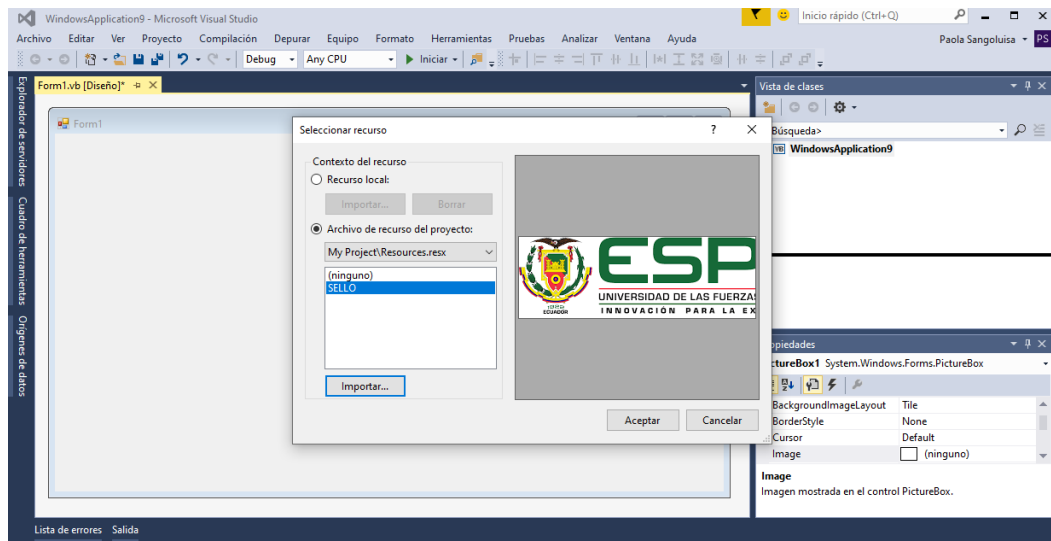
WindowsApplication9 - Microsoft Visual Studio

Inicio rápido (Ctrl+Q)

Archivo Editar Ver Proyecto Compilación Depurar Equipo Formato Herramientas Pruebas Analizar Ventana Ayuda

Paola Sangoluisa PS

Debug Any CPU Iniciar

Explorador de servidores Cuadro de herramientas Orígenes de datos

Form1.vb [Diseño]*

Form1

Seleccionar recurso ? ✕

Contexto del recurso

Recurso local:

Importar... Borrar

Archivo de recurso del proyecto:

My Project\Resources.resx

(ninguno)
SELLO

Importar...

ESP
UNIVERSIDAD DE LAS FUERZAS
INNOVACIÓN PARA LA EX
ECUADOR

Aceptar Cancelar

Vista de clases

Búsqueda>

WindowsApplication9

opiedades

ctureBox1 System.Windows.Forms.PictureBox

| BackgroundImageLayout | Tile |
|---|---|
| BorderStyle | None |
| Cursor | Default |
| Image | (ninguno) |

Image
Imagen mostrada en el control PictureBox.

Lista de errores Salida